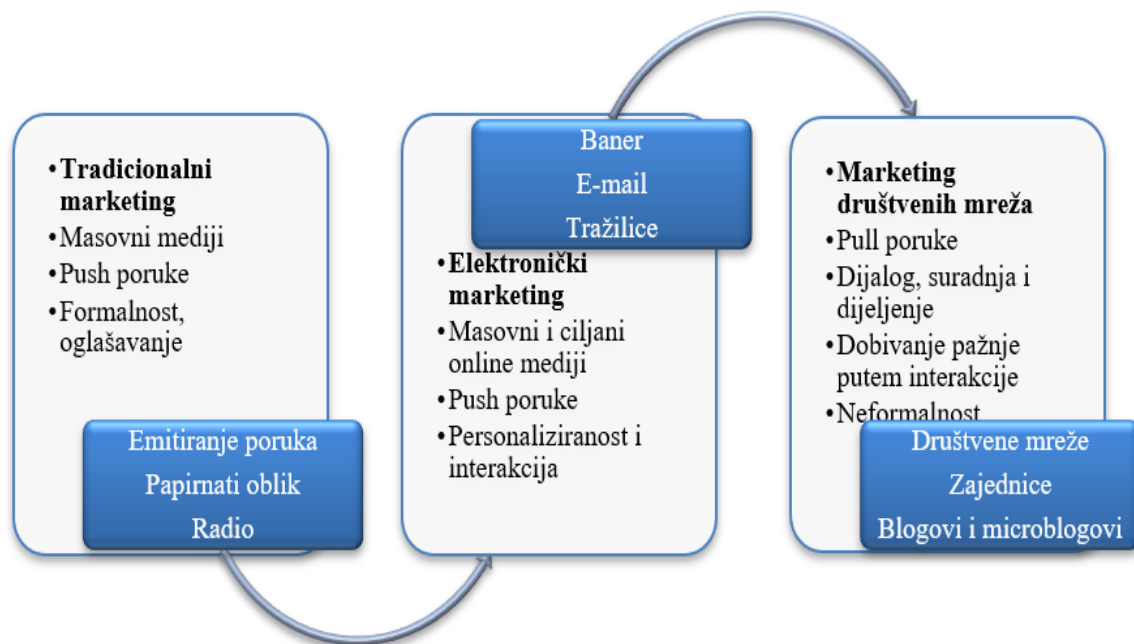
• Tradicionalni marketing
• Masovni mediji
• Push poruke
• Formalnost, oglašavanje

Emitiranje poruka
Papirnati oblik
Radio

Baner
E-mail
Tražilice

• Elektronički marketing
• Masovni i ciljani online mediji
• Push poruke
• Personaliziranost i interakcija

• Marketing društvenih mreža
• Pull poruke
• Dijalog, suradnja i dijeljenje
• Dobivanje pažnje putem interakcije
• Neformalnost

Društvene mreže
Zajednice
Blogovi i microblogovi